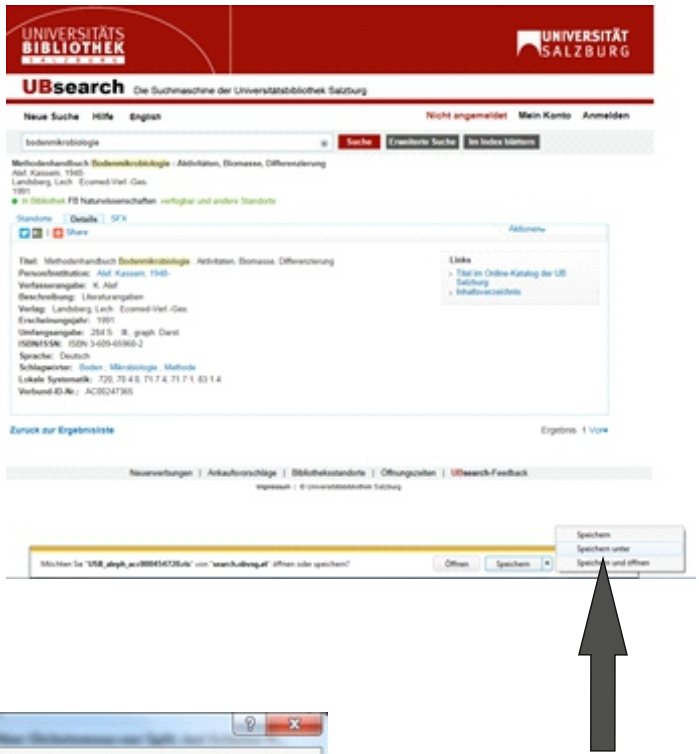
UNIVERSITÄTS BIBLIOTHEK SALZBURG

UNIVERSITÄT SALZBURG

UBsearch Die Suchmaschine der Universitätsbibliothek Salzburg

Neue Suche Hilfe English

Nicht angemeldet Mein Konto Anmelden

bodenmikrobiologie

Suche Erweiterte Suche Im Index blättern

Methodenhandbuch Bodenmikrobiologie : Aktivitäten, Biomasse, Differenzierung
Alef, Kassem, 1946-
Landsberg, Lech : Ecomed-Verl.-Ges.
1991
In Bibliothek FB Naturwissenschaften verfügbar und andere Standorte

Standorte Details SFX

Share

Aktionen

Titel: Methodenhandbuch Bodenmikrobiologie : Aktivitäten, Biomasse, Differenzierung
Person/Institution: Alef, Kassem, 1946-
Verfasserangabe: K. Alef
Beschreibung: Literaturangaben
Verlag: Landsberg, Lech : Ecomed-Verl.-Ges.
Erscheinungsjahr: 1991
Umfangsangabe: 284 S. : Ill., graph. Darst.
ISBN/ISSN: ISBN 3-609-65960-2
Sprache: Deutsch
Schlagwörter: Boden ; Mikrobiologie ; Methode
Lokale Systematik: 720, 70 4.0, 71.7 4, 71.7 1, 83 1.4
Verbund-ID-Nr.: AC00247365

Links
Titel im Online-Katalog der UB Salzburg
Inhaltsverzeichnis

Zurück zur Ergebnisliste

Ergebnis 1 Vor

Neuerwerbungen | Ankaufsvorschläge | Bibliotheksstandorte | Öffnungszeiten | UBsearch-Feedback

Impressum | © Universitätsbibliothek Salzburg

Möchten Sie "USB_aleph_acc000454728.ris" von "search.ubsvg.at" öffnen oder speichern?

Öffnen Speichern

Speichern
Speichern unter
Speichern und öffnen

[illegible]